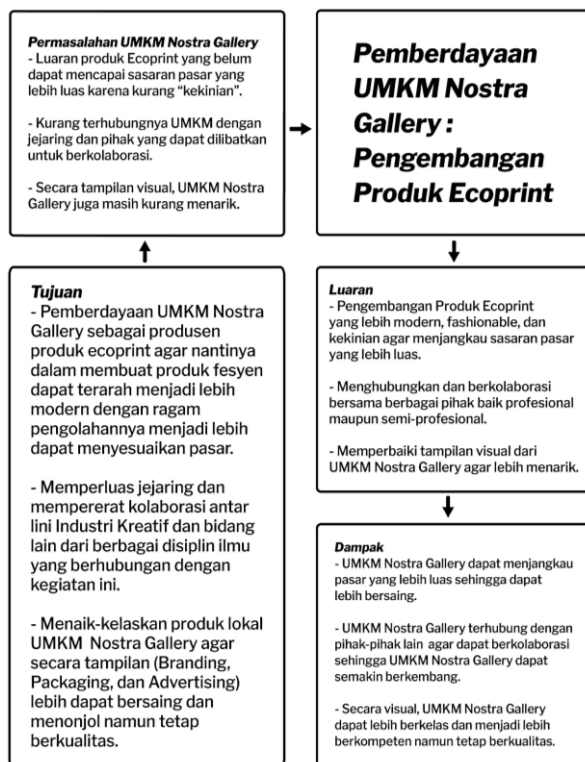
Permasalahan UMKM Nostra Gallery
- Luaran produk Ecoprint yang belum dapat mencapai sasaran pasar yang lebih luas karena kurang "kekinian".

- Kurang terhubungnya UMKM dengan jejaring dan pihak yang dapat dilibatkan untuk berkolaborasi.

- Secara tampilan visual, UMKM Nostra Gallery juga masih kurang menarik.

Tujuan
- Pemberdayaan UMKM Nostra Gallery sebagai produsen produk ecoprint agar nantinya dalam membuat produk fesyen dapat terarah menjadi lebih modern dengan ragam pengolahannya menjadi lebih dapat menyesuaikan pasar.

- Memperluas jejaring dan mempererat kolaborasi antar lini Industri Kreatif dan bidang lain dari berbagai disiplin ilmu yang berhubungan dengan kegiatan ini.

- Menaik-kelaskan produk lokal UMKM Nostra Gallery agar secara tampilan (Branding, Packaging, dan Advertising) lebih dapat bersaing dan menonjol namun tetap berkualitas.

Pemberdayaan UMKM Nostra Gallery : Pengembangan Produk Ecoprint

Luaran
- Pengembangan Produk Ecoprint yang lebih modern, fashionable, dan kekinian agar menjangkau sasaran pasar yang lebih luas.

- Menghubungkan dan berkolaborasi bersama berbagai pihak baik profesional maupun semi-profesional.

- Memperbaiki tampilan visual dari UMKM Nostra Gallery agar lebih menarik.

Dampak
- UMKM Nostra Gallery dapat menjangkau pasar yang lebih luas sehingga dapat lebih bersaing.

- UMKM Nostra Gallery terhubung dengan pihak-pihak lain agar dapat berkolaborasi sehingga UMKM Nostra Gallery dapat semakin berkembang.

- Secara visual, UMKM Nostra Gallery dapat lebih berkelas dan menjadi lebih berkompeten namun tetap berkualitas.